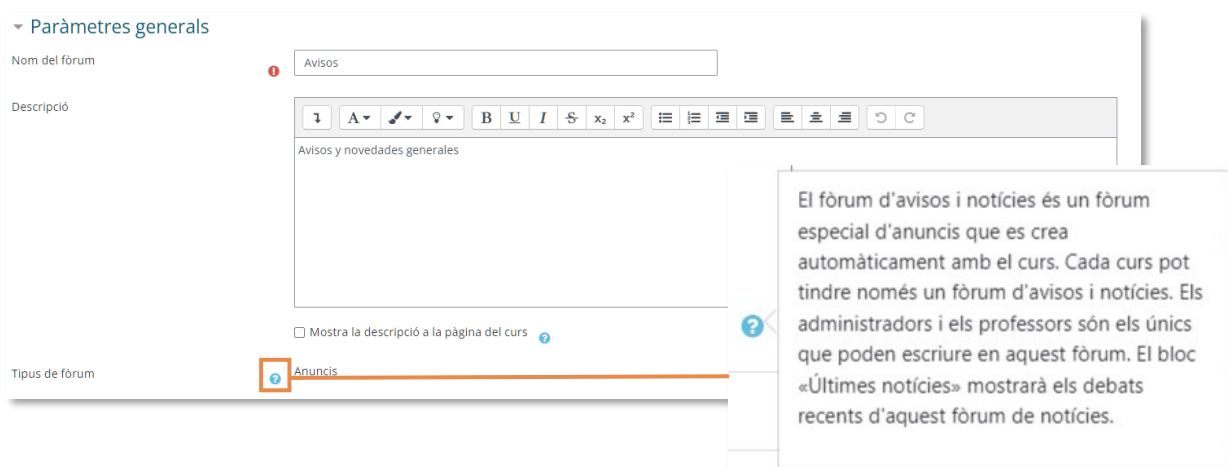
Paràmetres generals

Nom del fòrum
Avisos

Descripció
A B U I S $x_2$ $x^2$

Avisos y novedades generales

Mostra la descripció a la pàgina del curs

Tipus de fòrum
Anuncis

El fòrum d'avisos i notícies és un fòrum especial d'anuncis que es crea automàticament amb el curs. Cada curs pot tindre només un fòrum d'avisos i notícies. Els administradors i els professors són els únics que poden escriure en aquest fòrum. El bloc «Últimes notícies» mostrarà els debats recents d'aquest fòrum de notícies.